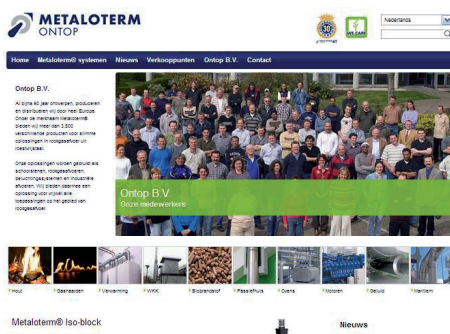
METALOTERM ONTOP

30

WE CARE

Nederlands

Home Metaloterm® systemen Nieuws Verkooppunten Ontop B.V. Contact

Ontop B.V.

Al bijna 30 jaar ontwerpen, produceren en distribueren wij door heel Europa. Onder de merknaam Metaloterm® bieden wij meer dan 3.500 verschillende producten voor slimme oplossingen in rookgasafvoer uit roestvrijstaal.

Onze oplossingen worden gebruikt als schoorstenen, rookgasafvoeren, beluchtingssystemen en industriële afvoeren. Wij bieden daarmee een oplossing voor vrijwel alle toepassingen op het gebied van rookgasafvoer.

Ontop B.V.
Onze medewerkers

Hout Gashaarden Verwarming WKK Biobrandstof Passiefhuis Ovens Motoren Geluid Maritiem

Metaloterm® Iso-block

Nieuws